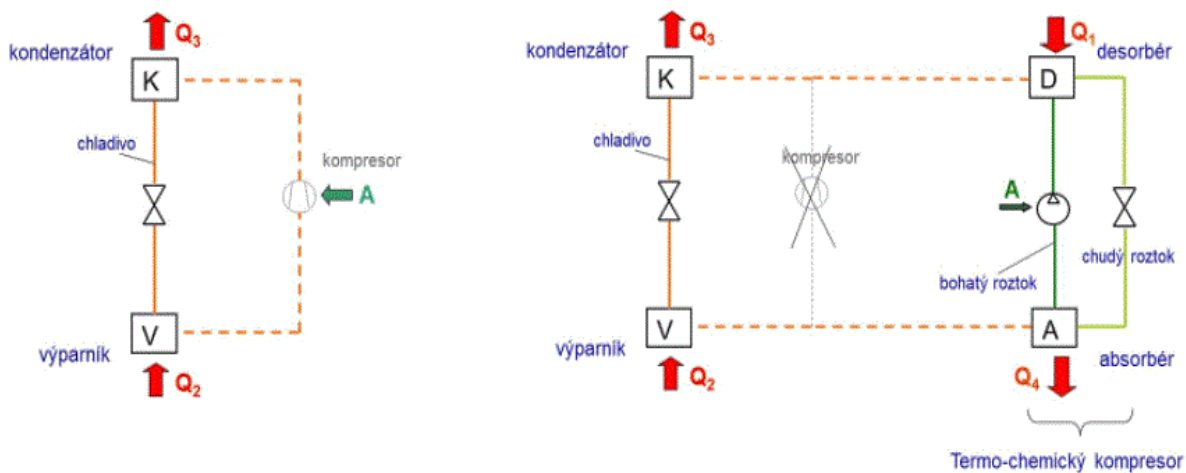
$Q_3$
kondenzátor
K
chladivo
kompresor
A
V
výparník
$Q_2$

$Q_3$
kondenzátor
K
chladivo
kompresor
V
výparník
$Q_2$
$Q_1$
desorbér
D
A
bohatý roztok
chudý roztok
A
absorbér
$Q_4$
Termo-chemický kompresor